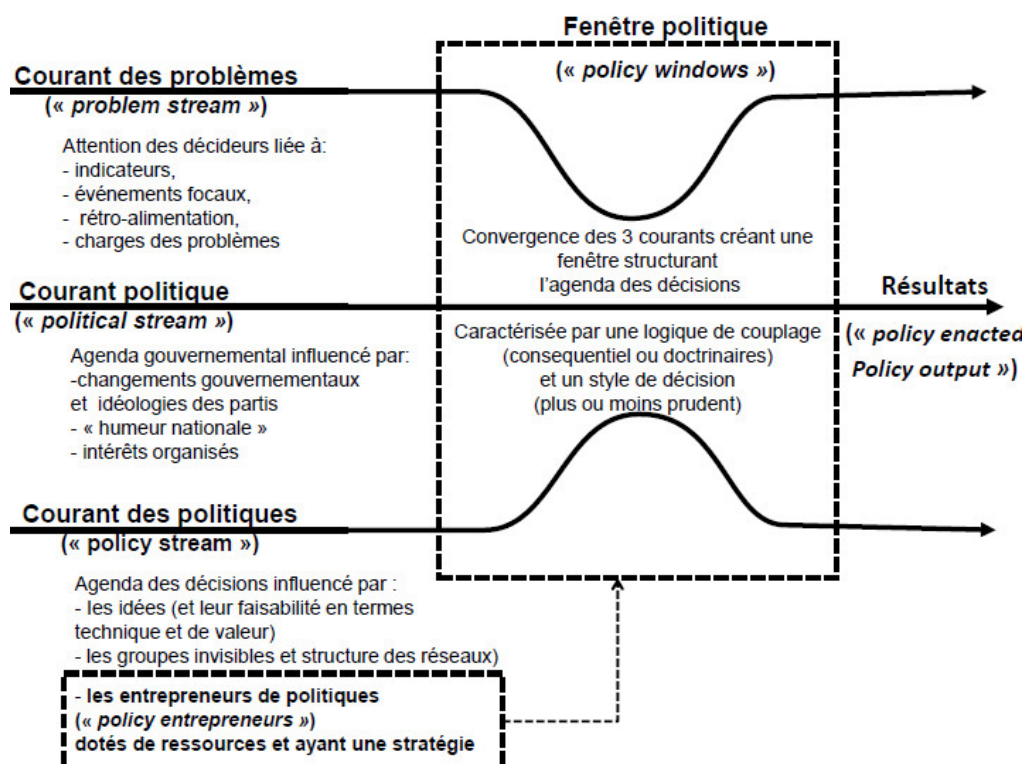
Fenêtre politique

(« policy windows »)

Courant des problèmes

(« problem stream »)

Attention des décideurs liée à:
- indicateurs,
- événements focaux,
- rétro-alimentation,
- charges des problèmes

Convergence des 3 courants créant une fenêtre structurant l'agenda des décisions

Courant politique

(« political stream »)

Résultats

(« policy enacted
Policy output »)

Caractérisée par une logique de couplage (consequentiel ou doctrinaires) et un style de décision (plus ou moins prudent)

Agenda gouvernemental influencé par:
-changements gouvernementaux et idéologies des partis
- « humeur nationale »
- intérêts organisés

Courant des politiques

(« policy stream »)

Agenda des décisions influencé par :
- les idées (et leur faisabilité en termes technique et de valeur)
- les groupes invisibles et structure des réseaux)

- les entrepreneurs de politiques
(« policy entrepreneurs »)
dotés de ressources et ayant une stratégie